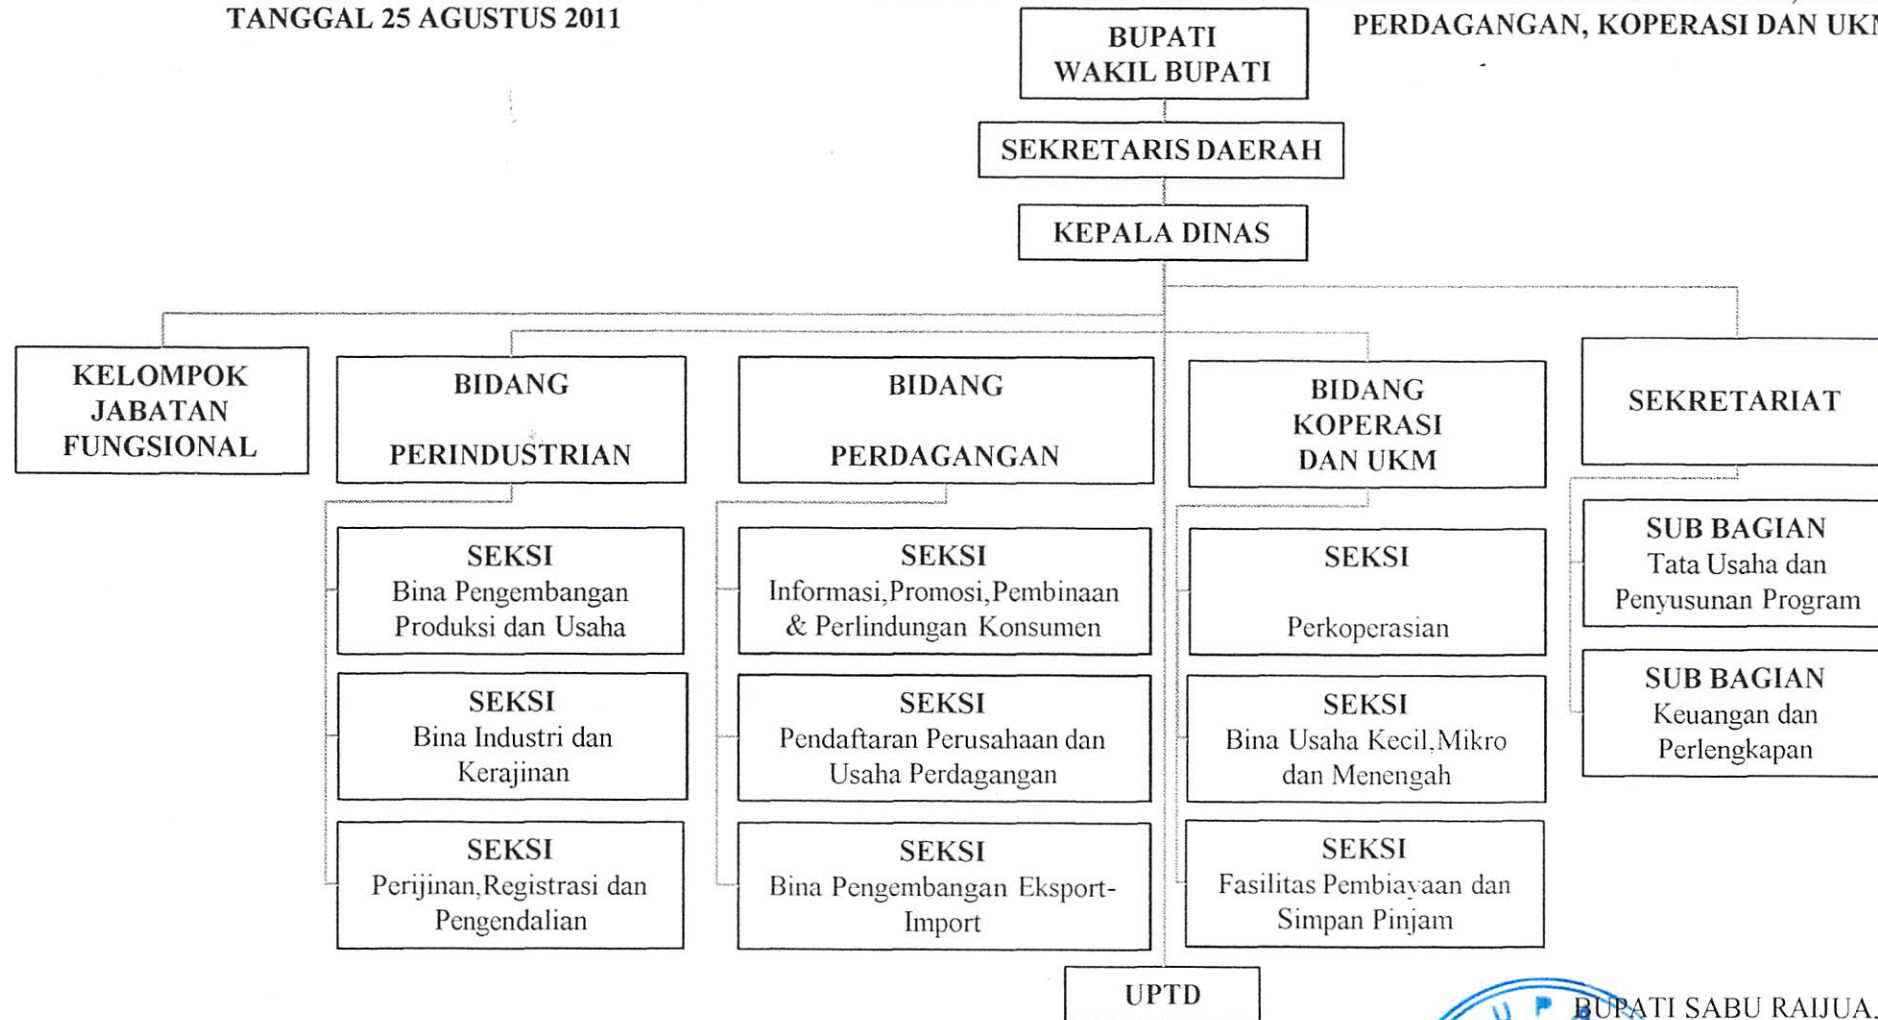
TANGGAL 25 AGUSTUS 2011

PERDAGANGAN, KOPERASI DAN UK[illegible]

BUPATI
WAKIL BUPATI

SEKRETARIS DAERAH

KEPALA DINAS

KELOMPOK JABATAN FUNGSIONAL

BIDANG PERINDUSTRIAN

SEKSI
Bina Pengembangan Produksi dan Usaha

SEKSI
Bina Industri dan Kerajinan

SEKSI
Perijinan,Registrasi dan Pengendalian

BIDANG PERDAGANGAN

SEKSI
Informasi,Promosi,Pembinaan & Perlindungan Konsumen

SEKSI
Pendaftaran Perusahaan dan Usaha Perdagangan

SEKSI
Bina Pengembangan Eksport-Import

BIDANG KOPERASI DAN UKM

SEKSI
Perkoperasian

SEKSI
Bina Usaha Kecil,Mikro dan Menengah

SEKSI
Fasilitas Pembiayaan dan Simpan Pinjam

SEKRETARIAT

SUB BAGIAN
Tata Usaha dan Penyusunan Program

SUB BAGIAN
Keuangan dan Perlengkapan

UPTD

BUPATI SABU RAIJUA,